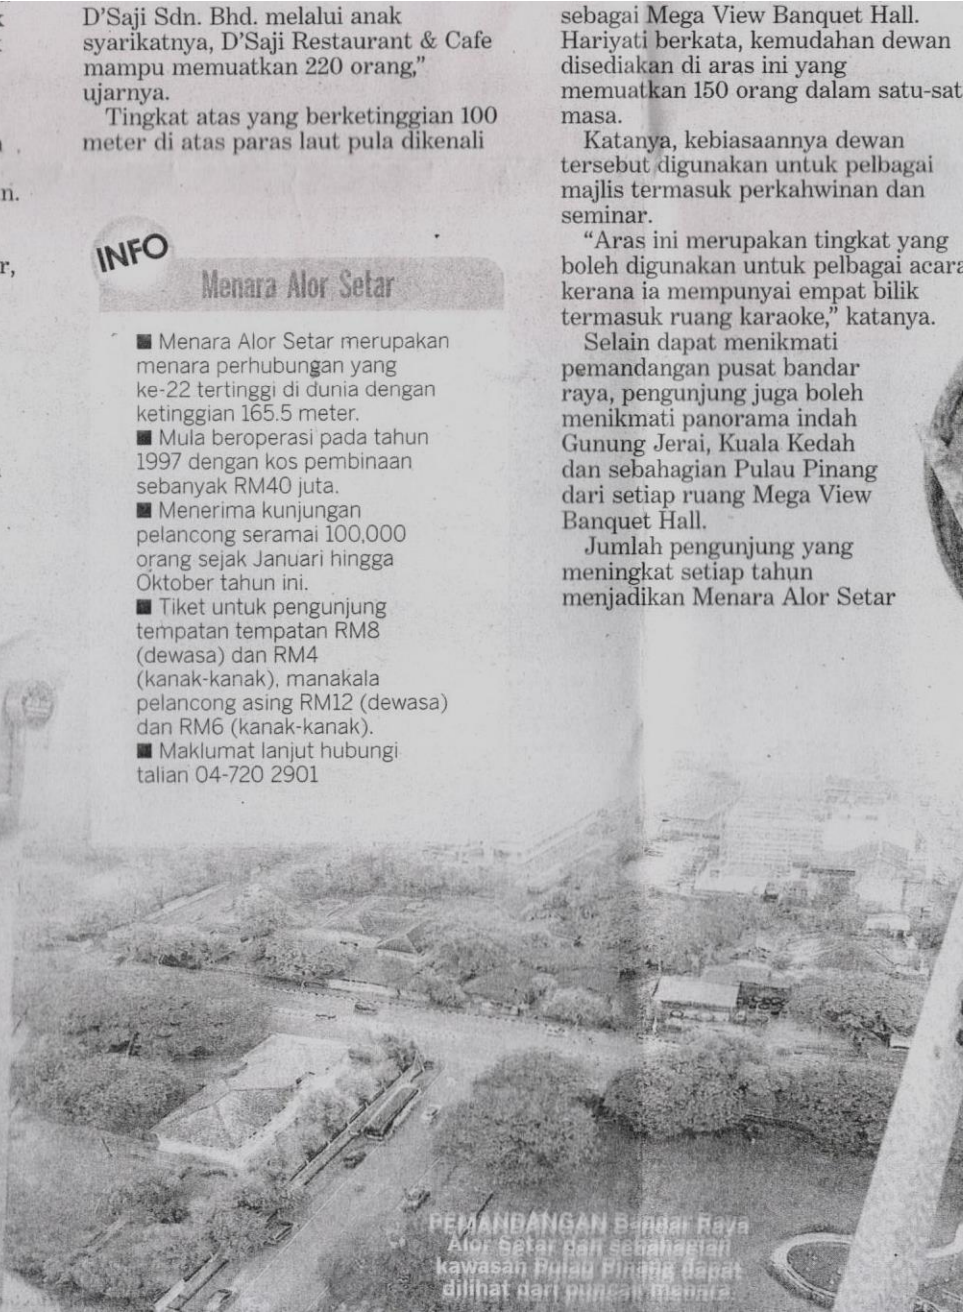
k
t

n.

r,

D'Saji Sdn. Bhd. melalui anak syarikatnya, D'Saji Restaurant & Cafe mampu memuatkan 220 orang," ujarnya.

Tingkat atas yang berketinggian 100 meter di atas paras laut pula dikenali

INFO

Menara Alor Setar

■ Menara Alor Setar merupakan menara perhubungan yang ke-22 tertinggi di dunia dengan ketinggian 165.5 meter.
■ Mula beroperasi pada tahun 1997 dengan kos pembinaan sebanyak RM40 juta.
■ Menerima kunjungan pelancong seramai 100,000 orang sejak Januari hingga Oktober tahun ini.
■ Tiket untuk pengunjung tempatan tempatan RM8 (dewasa) dan RM4 (kanak-kanak), manakala pelancong asing RM12 (dewasa) dan RM6 (kanak-kanak).
■ Maklumat lanjut hubungi talian 04-720 2901

sebagai Mega View Banquet Hall. Hariyati berkata, kemudahan dewan disediakan di aras ini yang memuatkan 150 orang dalam satu-sat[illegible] masa.

Katanya, kebiasaannya dewan tersebut digunakan untuk pelbagai majlis termasuk perkahwinan dan seminar.

"Aras ini merupakan tingkat yang boleh digunakan untuk pelbagai acara kerana ia mempunyai empat bilik termasuk ruang karaoke," katanya.

Selain dapat menikmati pemandangan pusat bandar raya, pengunjung juga boleh menikmati panorama indah Gunung Jerai, Kuala Kedah dan sebahagian Pulau Pinang dari setiap ruang Mega View Banquet Hall.

Jumlah pengunjung yang meningkat setiap tahun menjadikan Menara Alor Setar

PEMANDANGAN Bandar Raya Alor Setar dan sebahagian kawasan Pulau Pinang dapat dilihat dari puncak Menara